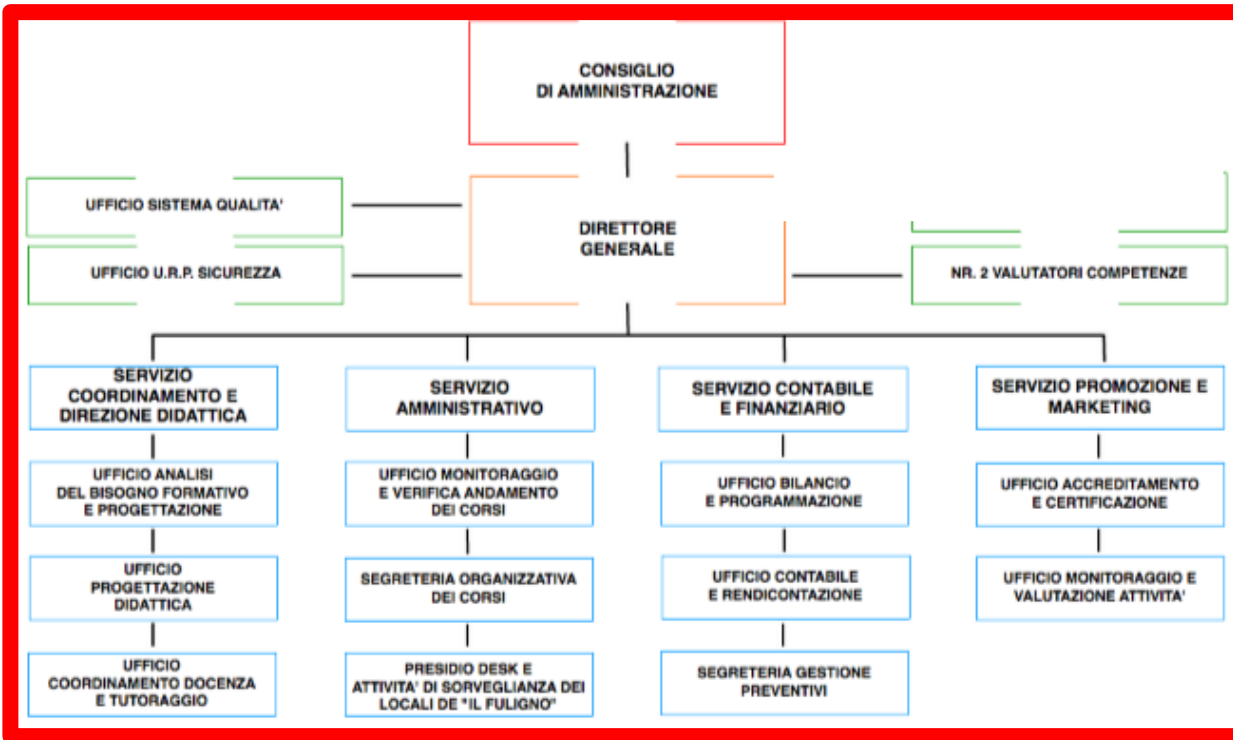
CONSIGLIO DI AMMINISTRAZIONE

UFFICIO SISTEMA QUALITA'

UFFICIO U.R.P. SICUREZZA

DIRETTORE GENERALE

NR. 2 VALUTATORI COMPETENZE

SERVIZIO COORDINAMENTO E DIREZIONE DIDATTICA

UFFICIO ANALISI DEL BISOGNO FORMATIVO E PROGETTAZIONE

UFFICIO PROGETTAZIONE DIDATTICA

UFFICIO COORDINAMENTO DOCENZA E TUTORAGGIO

SERVIZIO AMMINISTRATIVO

UFFICIO MONITORAGGIO E VERIFICA ANDAMENTO DEI CORSI

SEGRETERIA ORGANIZZATIVA DEI CORSI

PRESIDIO DESK E ATTIVITA' DI SORVEGLIANZA DEI LOCALI DE "IL FULIGNO"

SERVIZIO CONTABILE E FINANZIARIO

UFFICIO BILANCIO E PROGRAMMAZIONE

UFFICIO CONTABILE E RENDICONTAZIONE

SEGRETERIA GESTIONE PREVENTIVI

SERVIZIO PROMOZIONE E MARKETING

UFFICIO ACCREDITAMENTO E CERTIFICAZIONE

UFFICIO MONITORAGGIO E VALUTAZIONE ATTIVITA'